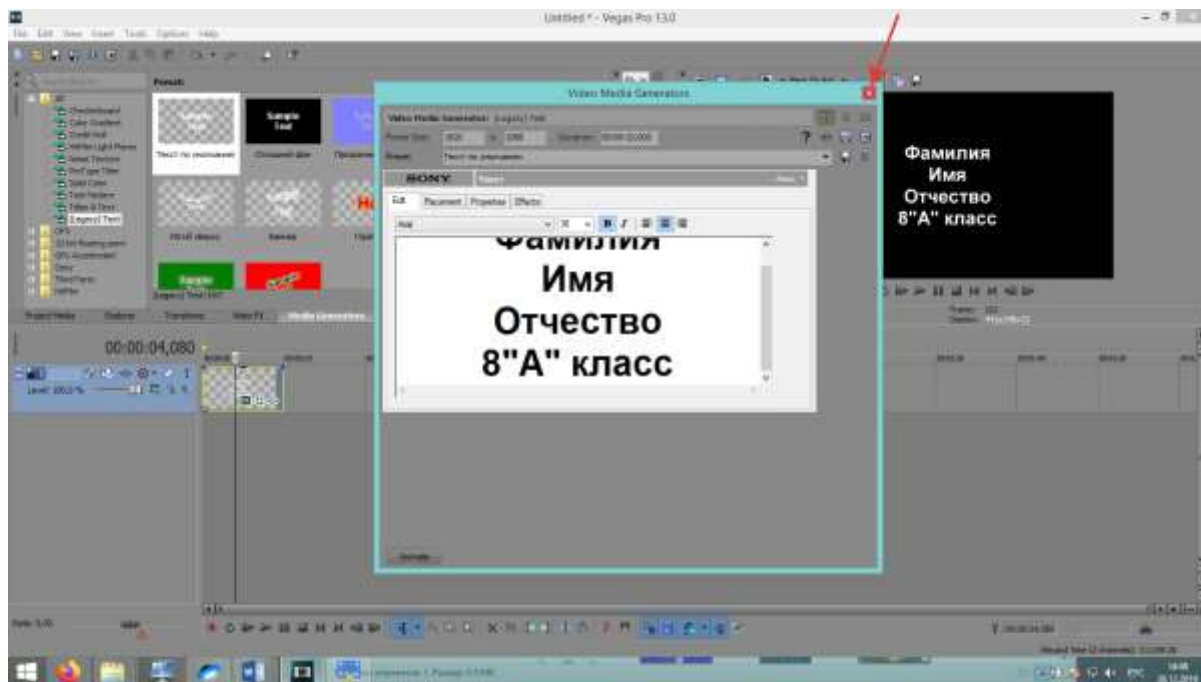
Untitled * - Vegas Pro 13.0

File Edit View Insert Tools Options Help

Presets

Sample Text

Video Media Generators

Video Media Generator: (Legacy) Text

SONY

Edit Placement Properties Effects

Фамилия
Имя
Отчество
8"А" класс

Фамилия
Имя
Отчество
8"А" класс

00:00:04,080

Level: 100,0 %

Project Media Explorer Transitions Video FX Media Generators